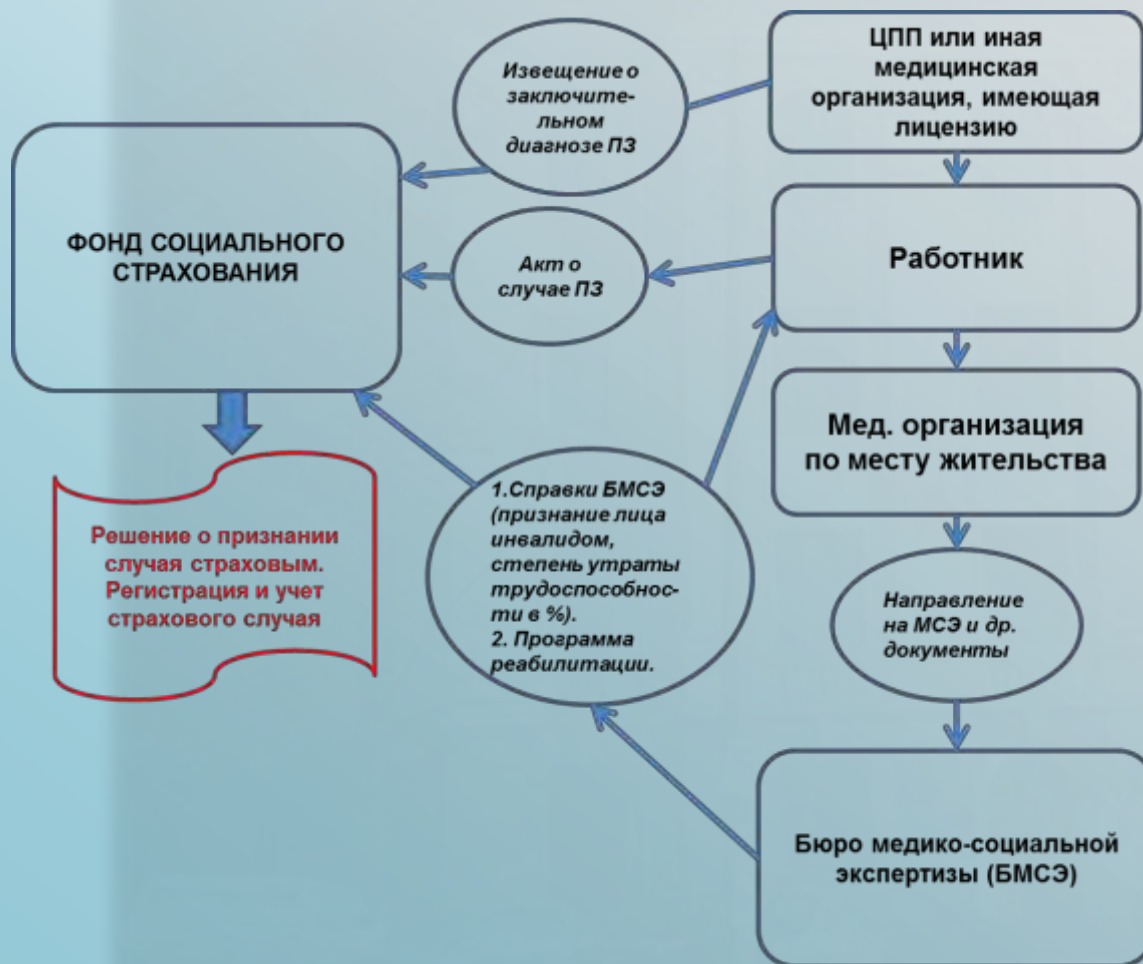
ЦПП или иная медицинская организация, имеющая лицензию

Извещение о заключительном диагнозе ПЗ

ФОНД СОЦИАЛЬНОГО СТРАХОВАНИЯ

Акт о случае ПЗ

Работник

Мед. организация по месту жительства

Решение о признании случая страховым. Регистрация и учет страхового случая

1.Справки БМСЭ (признание лица инвалидом, степень утраты трудоспособности в %).
2. Программа реабилитации.

Направление на МСЭ и др. документы

Бюро медико-социальной экспертизы (БМСЭ)